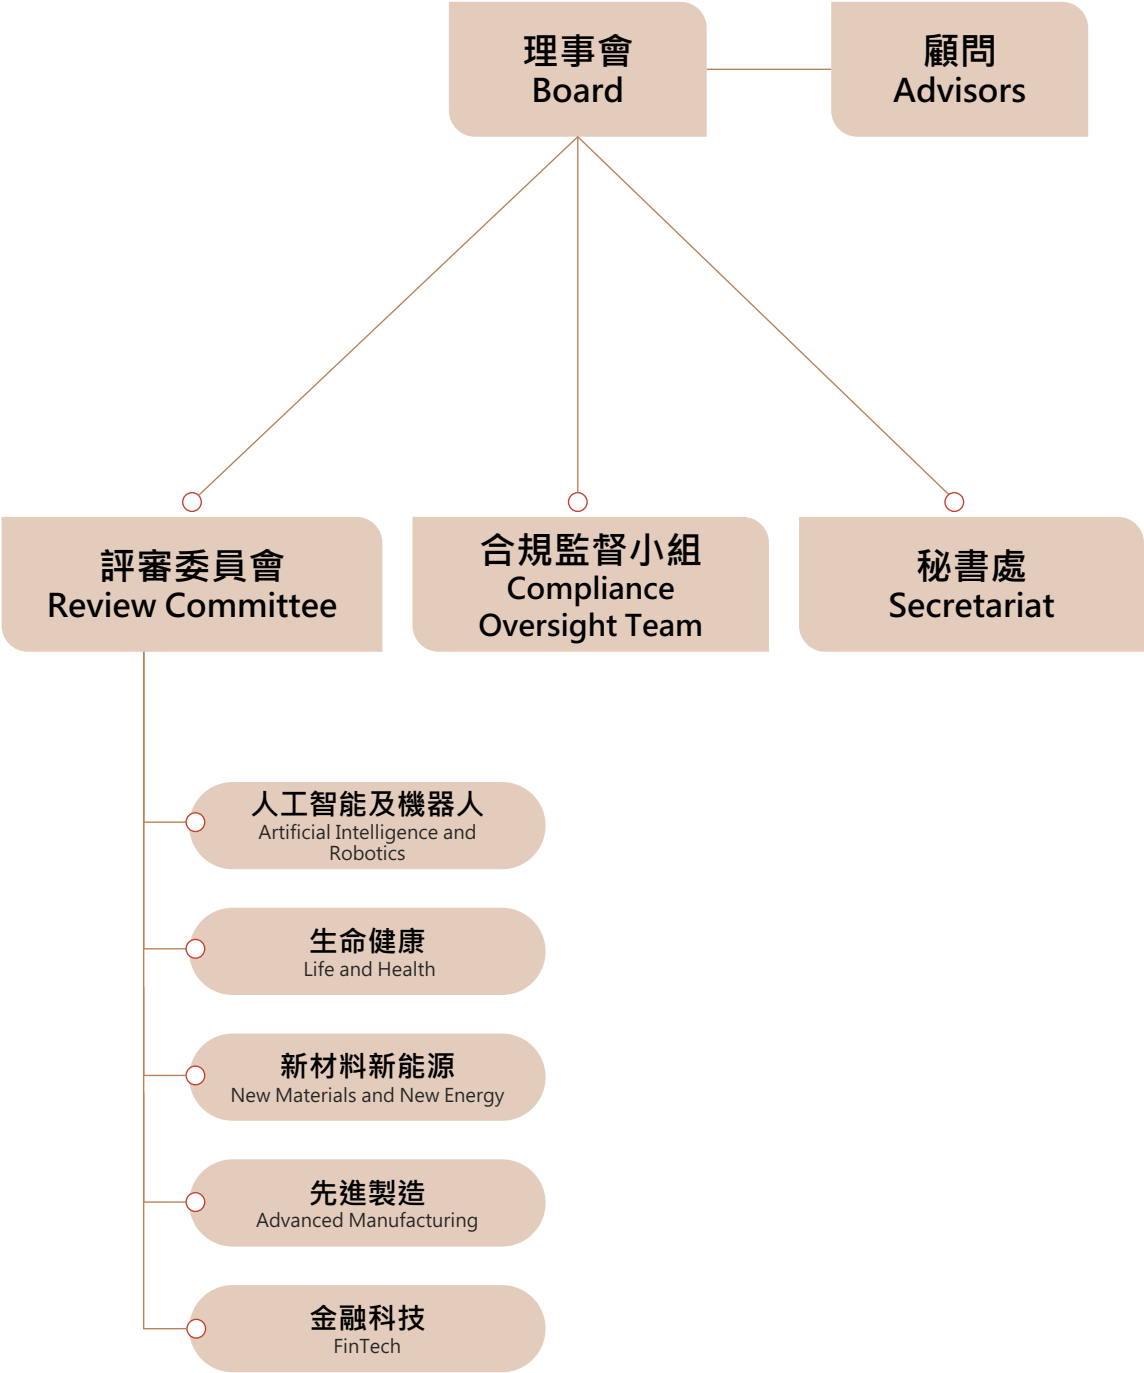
理事會
Board

顧問
Advisors

評審委員會
Review Committee

合規監督小組
Compliance Oversight Team

秘書處
Secretariat

人工智能及機器人
Artificial Intelligence and Robotics

生命健康
Life and Health

新材料新能源
New Materials and New Energy

先進製造
Advanced Manufacturing

金融科技
FinTech